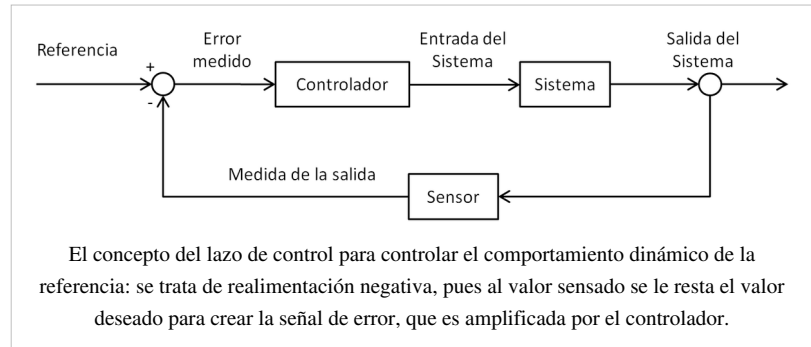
Referencia

+

-

Error medido

Controlador

Entrada del Sistema

Sistema

Salida del Sistema

Medida de la salida

Sensor

El concepto del lazo de control para controlar el comportamiento dinámico de la referencia: se trata de realimentación negativa, pues al valor sensado se le resta el valor deseado para crear la señal de error, que es amplificada por el controlador.